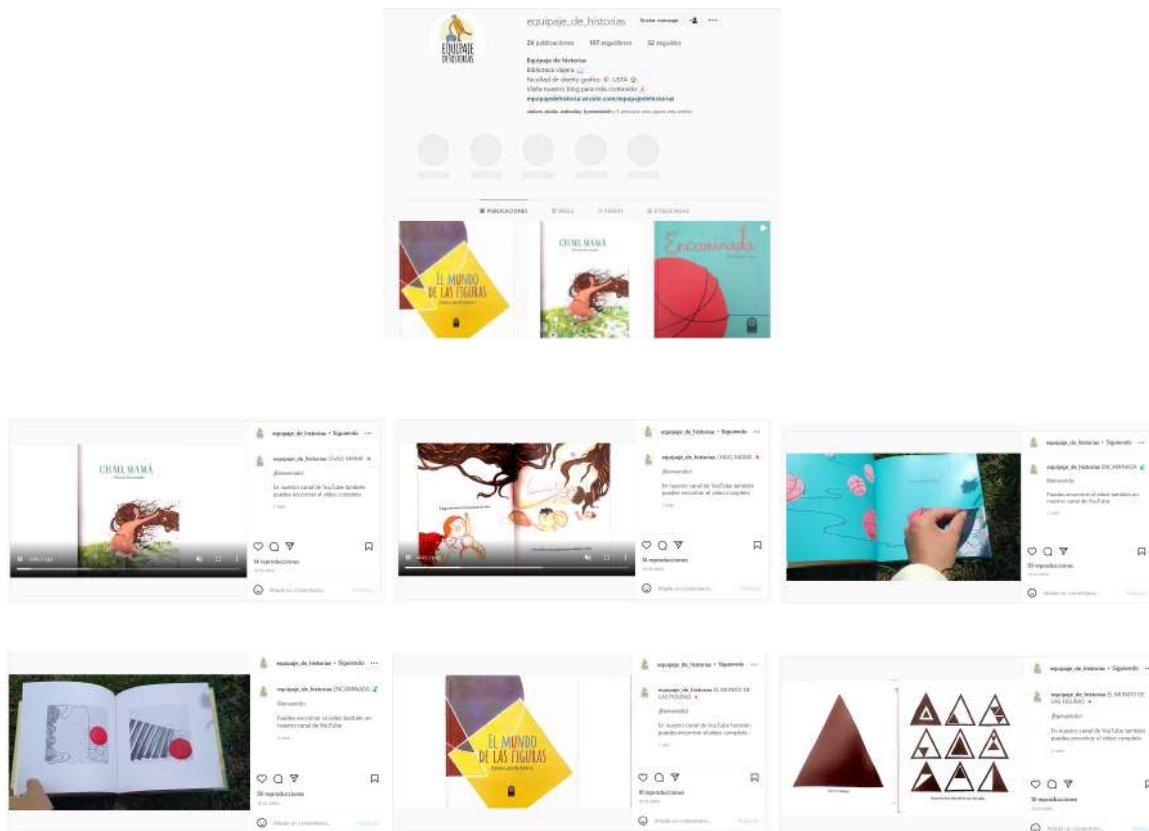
equipaje_de_historias Enviar mensaje

26 publicaciones 197 seguidores 32 seguidos

Equipaje de historias
Biblioteca viajera
Facultad de diseño gráfico USTA
Visita nuestro blog para más contenido
equipajedehistoria.wixsite.com/equipajedehistoria

PUBLICACIONES REELS VIDEOS ETIQUETADAS

EL MUNDO DE LAS FIGURAS

CHAU, MAMÁ

Encaminada

equipaje_de_historias • Siguiendo

equipaje_de_historias CHAU, MAMÁ
¡Bienvenido!
En nuestro canal de YouTube también puedes encontrar el video completo

CHAU, MAMÁ

14 reproducciones

Añade un comentario... Publicar

equipaje_de_historias • Siguiendo

equipaje_de_historias CHAU, MAMÁ
En nuestro canal de YouTube también puedes encontrar el video completo

14 reproducciones

Añade un comentario... Publicar

equipaje_de_historias • Siguiendo

equipaje_de_historias ENCAMINADA
Bienvenido
Puedes encontrar el video también en nuestro canal de YouTube

19 reproducciones

Añade un comentario... Publicar

equipaje_de_historias • Siguiendo

equipaje_de_historias ENCAMINADA
Bienvenido
Puedes encontrar el video también en nuestro canal de YouTube

39 reproducciones

Añade un comentario... Publicar

equipaje_de_historias • Siguiendo

equipaje_de_historias EL MUNDO DE LAS FIGURAS
¡Bienvenido!
En nuestro canal de YouTube también puedes encontrar el video completo

EL MUNDO DE LAS FIGURAS

10 reproducciones

Añade un comentario... Publicar

equipaje_de_historias • Siguiendo

equipaje_de_historias EL MUNDO DE LAS FIGURAS
¡Bienvenido!
En nuestro canal de YouTube también puedes encontrar el video completo

18 reproducciones

Añade un comentario... Publicar